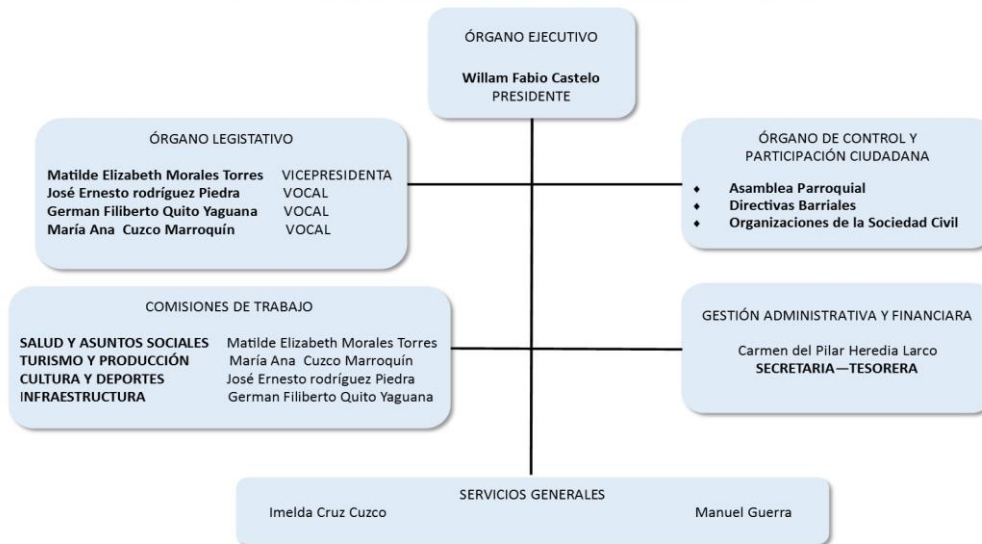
ÓRGANO EJECUTIVO

**Willam Fabio Castelo**
PRESIDENTE

ÓRGANO LEGISTATIVO

**Matilde Elizabeth Morales Torres** VICEPRESIDENTA
**José Ernesto rodríguez Piedra** VOCAL
**German Filiberto Quito Yaguana** VOCAL
**María Ana Cuzco Marroquín** VOCAL

ÓRGANO DE CONTROL Y PARTICIPACIÓN CIUDADANA

- **Asamblea Parroquial**
- **Directivas Barriales**
- **Organizaciones de la Sociedad Civil**

COMISIONES DE TRABAJO

**SALUD Y ASUNTOS SOCIALES** Matilde Elizabeth Morales Torres
**TURISMO Y PRODUCCIÓN** María Ana Cuzco Marroquín
**CULTURA Y DEPORTES** José Ernesto rodríguez Piedra
**INFRAESTRUCTURA** German Filiberto Quito Yaguana

GESTIÓN ADMINISTRATIVA Y FINANCIARA

Carmen del Pilar Heredia Larco
**SECRETARIA—TESORERA**

SERVICIOS GENERALES
Imelda Cruz Cuzco Manuel Guerra